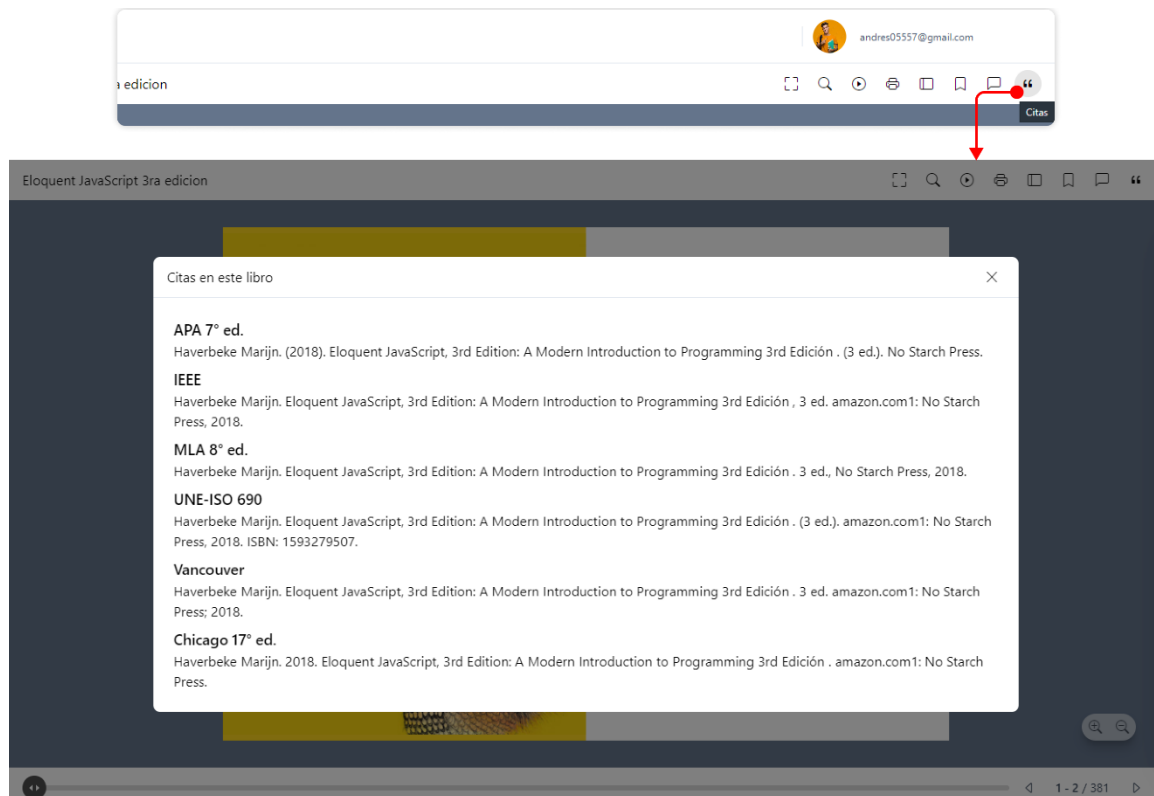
andres05557@gmail.com

a edicion

Citas

Eloquent JavaScript 3ra edicion

Citas en este libro

APA 7° ed.
Haverbeke Marijn. (2018). Eloquent JavaScript, 3rd Edition: A Modern Introduction to Programming 3rd Edición . (3 ed.). No Starch Press.

IEEE
Haverbeke Marijn. Eloquent JavaScript, 3rd Edition: A Modern Introduction to Programming 3rd Edición , 3 ed. amazon.com1: No Starch Press, 2018.

MLA 8° ed.
Haverbeke Marijn. Eloquent JavaScript, 3rd Edition: A Modern Introduction to Programming 3rd Edición . 3 ed., No Starch Press, 2018.

UNE-ISO 690
Haverbeke Marijn. Eloquent JavaScript, 3rd Edition: A Modern Introduction to Programming 3rd Edición . (3 ed.). amazon.com1: No Starch Press, 2018. ISBN: 1593279507.

Vancouver
Haverbeke Marijn. Eloquent JavaScript, 3rd Edition: A Modern Introduction to Programming 3rd Edición . 3 ed. amazon.com1: No Starch Press; 2018.

Chicago 17° ed.
Haverbeke Marijn. 2018. Eloquent JavaScript, 3rd Edition: A Modern Introduction to Programming 3rd Edición . amazon.com1: No Starch Press.

1 - 2 / 381